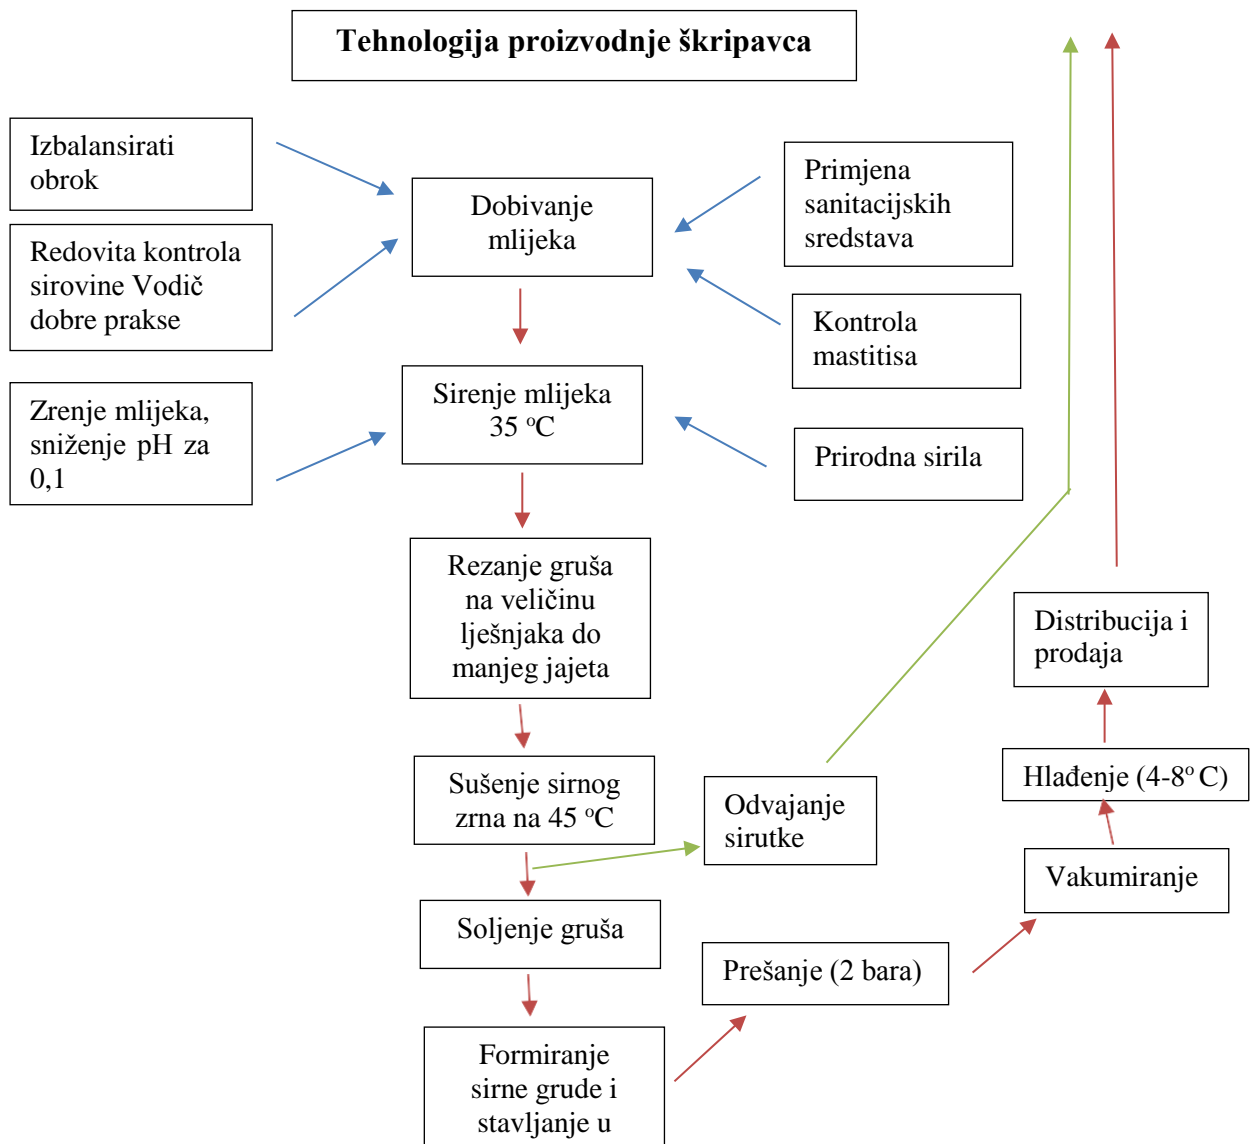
Tehnologija proizvodnje škripavca

Izbalansirati obrok

Redovita kontrola sirovine Vodič dobre prakse

Zrenje mlijeka, sniženje pH za 0,1

Dobivanje mlijeka

Primjena sanitacijskih sredstava

Kontrola mastitisa

Sirenje mlijeka 35 ºC

Prirodna sirila

Rezanje gruša na veličinu lješnjaka do manjeg jajeta

Sušenje sirnog zrna na 45 ºC

Odvajanje sirutke

Soljenje gruša

Formiranje sirne grude i stavljanje u

Prešanje (2 bara)

Vakumiranje

Hlađenje (4-8º C)

Distribucija i prodaja